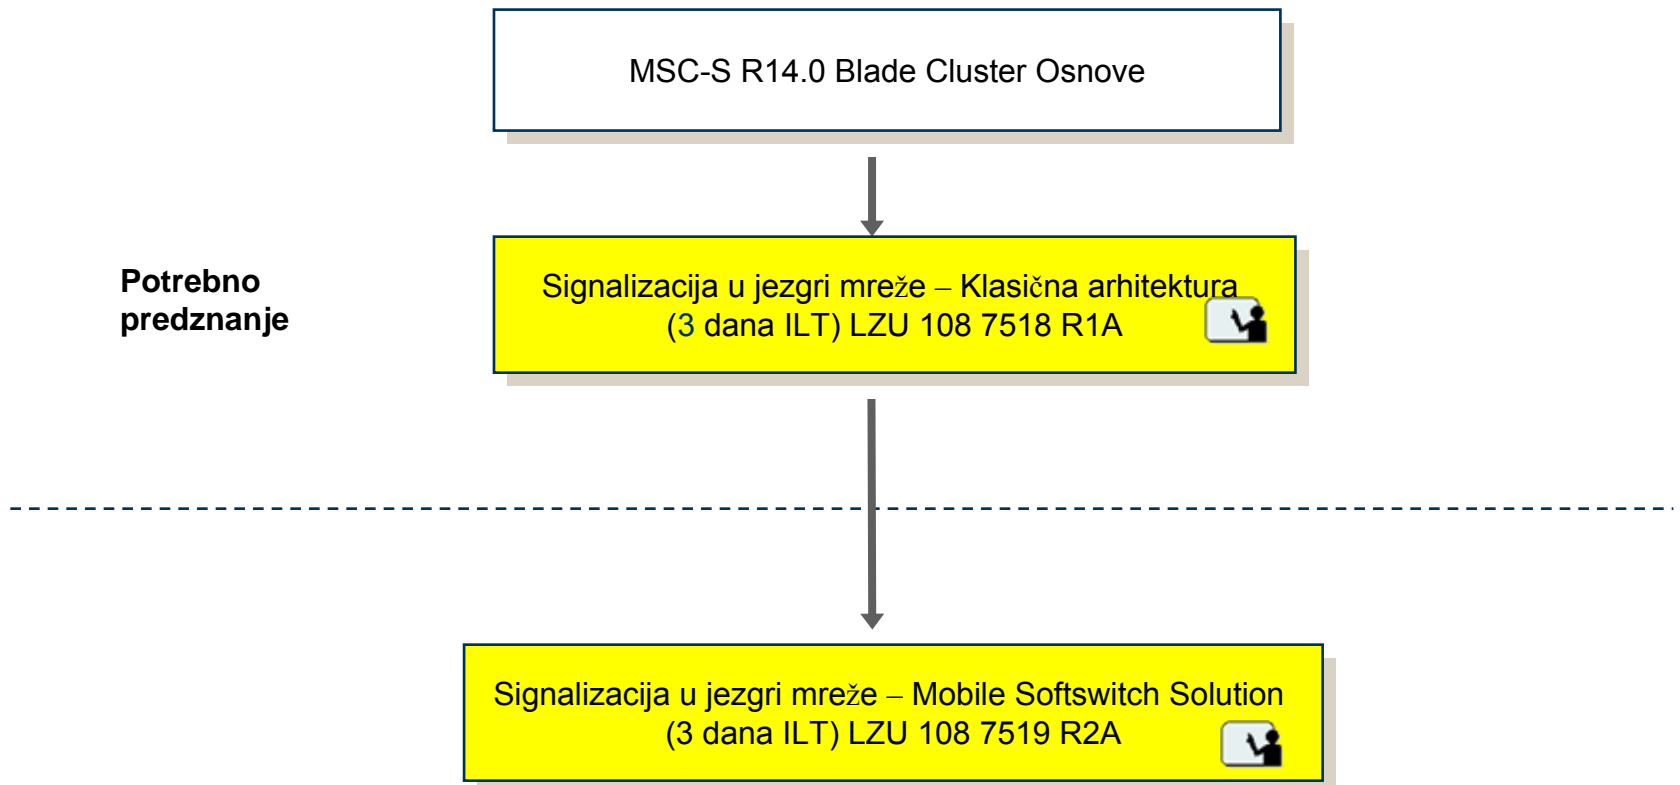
MSC-S R14.0 Blade Cluster Osnove

Potrebno predznanje

Signalizacija u jezgri mreže – Klasična arhitektura (3 dana ILT) LZU 108 7518 R1A

Signalizacija u jezgri mreže – Mobile Softswitch Solution (3 dana ILT) LZU 108 7519 R2A